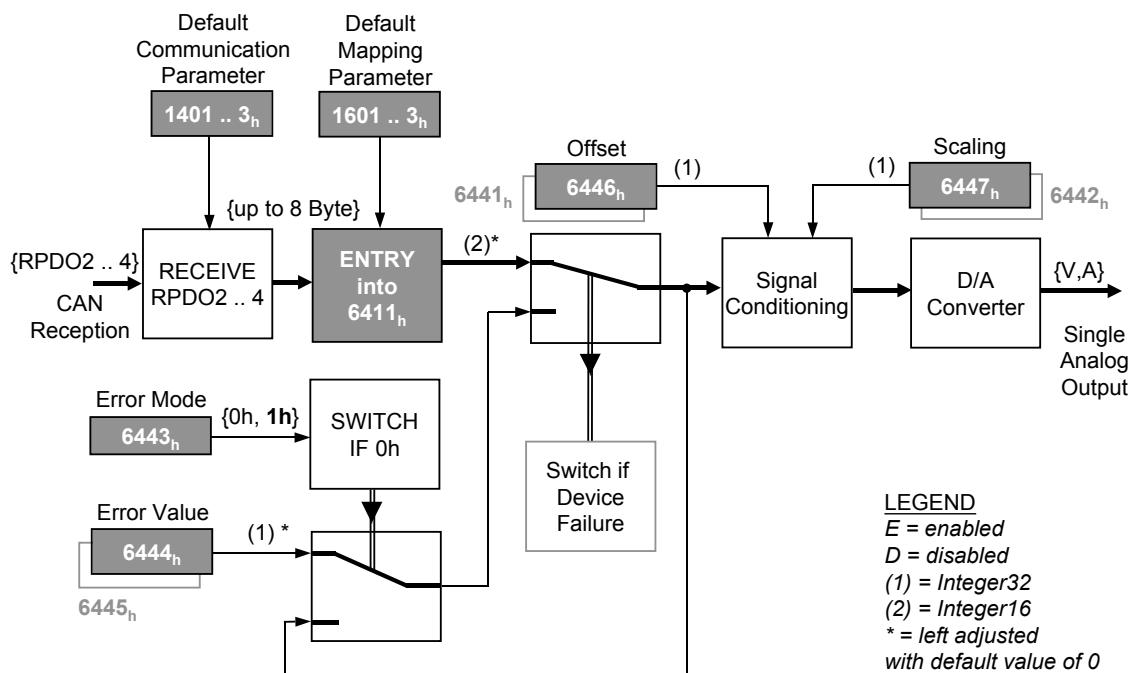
Default Communication Parameter

$1401 .. 3_h$

Default Mapping Parameter

$1601 .. 3_h$

Offset

$6441_h$

$6446_h$

(1)

(1)

Scaling

$6447_h$

$6442_h$

{up to 8 Byte}

{RPDO2 .. 4}

CAN Reception

RECEIVE RPDO2 .. 4

ENTRY into $6411_h$

(2)*

Signal Conditioning

D/A Converter

{V,A}

Single Analog Output

Error Mode

$6443_h$

{0h, **1h**}

SWITCH IF 0h

Switch if Device Failure

Error Value

$6444_h$

$6445_h$

(1) *

LEGEND
*E = enabled*
*D = disabled*
*(1) = Integer32*
*(2) = Integer16*
** = left adjusted with default value of 0*